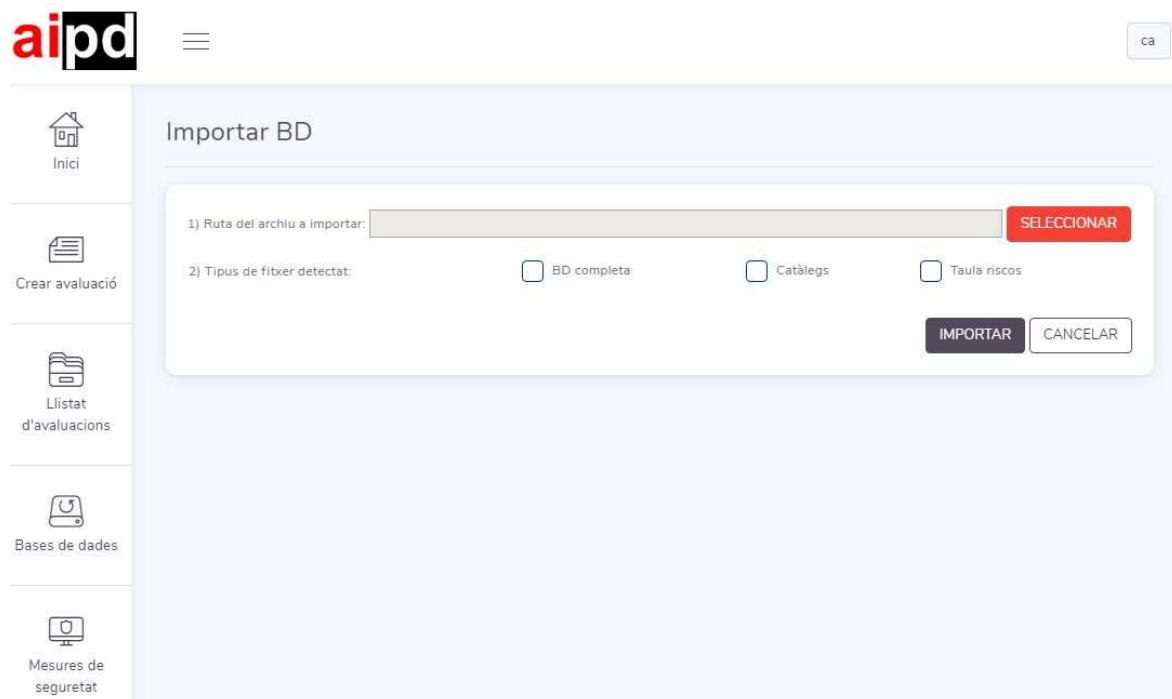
aipd

ca

Inici

Crear avaluació

Llistat d'avaluacions

Bases de dades

Mesures de seguretat

Importar BD

1) Ruta del archiu a importar:

SELECCIONAR

2) Tipus de fitxer detectat:

BD completa

Catàlegs

Taula riscos

IMPORTAR

CANCELAR